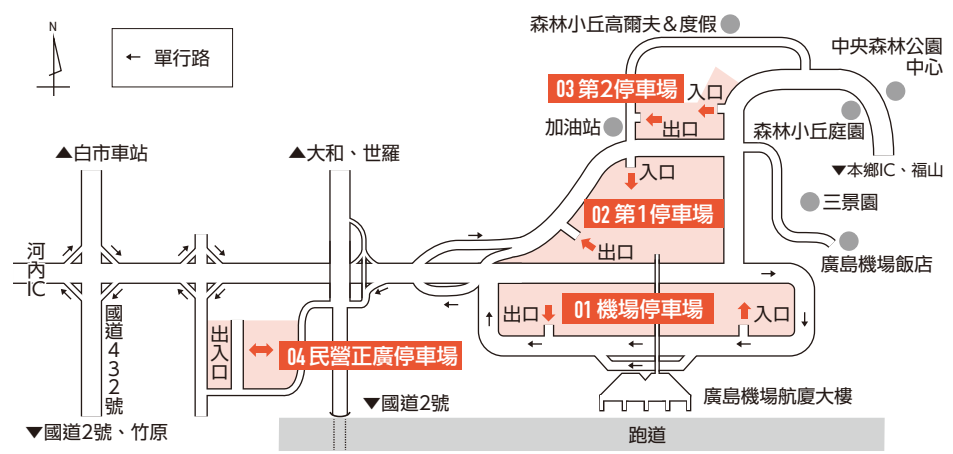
N

← 單行路

森林小丘高爾夫＆度假

中央森林公園中心

03 第2停車場

入口

加油站

出口

森林小丘庭園

▼本鄉IC、福山

▲白市車站

▲大和、世羅

入口

02 第1停車場

三景園

出口

廣島機場飯店

河內IC

國道432號

出口

01 機場停車場

入口

出入口

04 民營正廣停車場

廣島機場航廈大樓

▼國道2號

▼國道2號、竹原

跑道